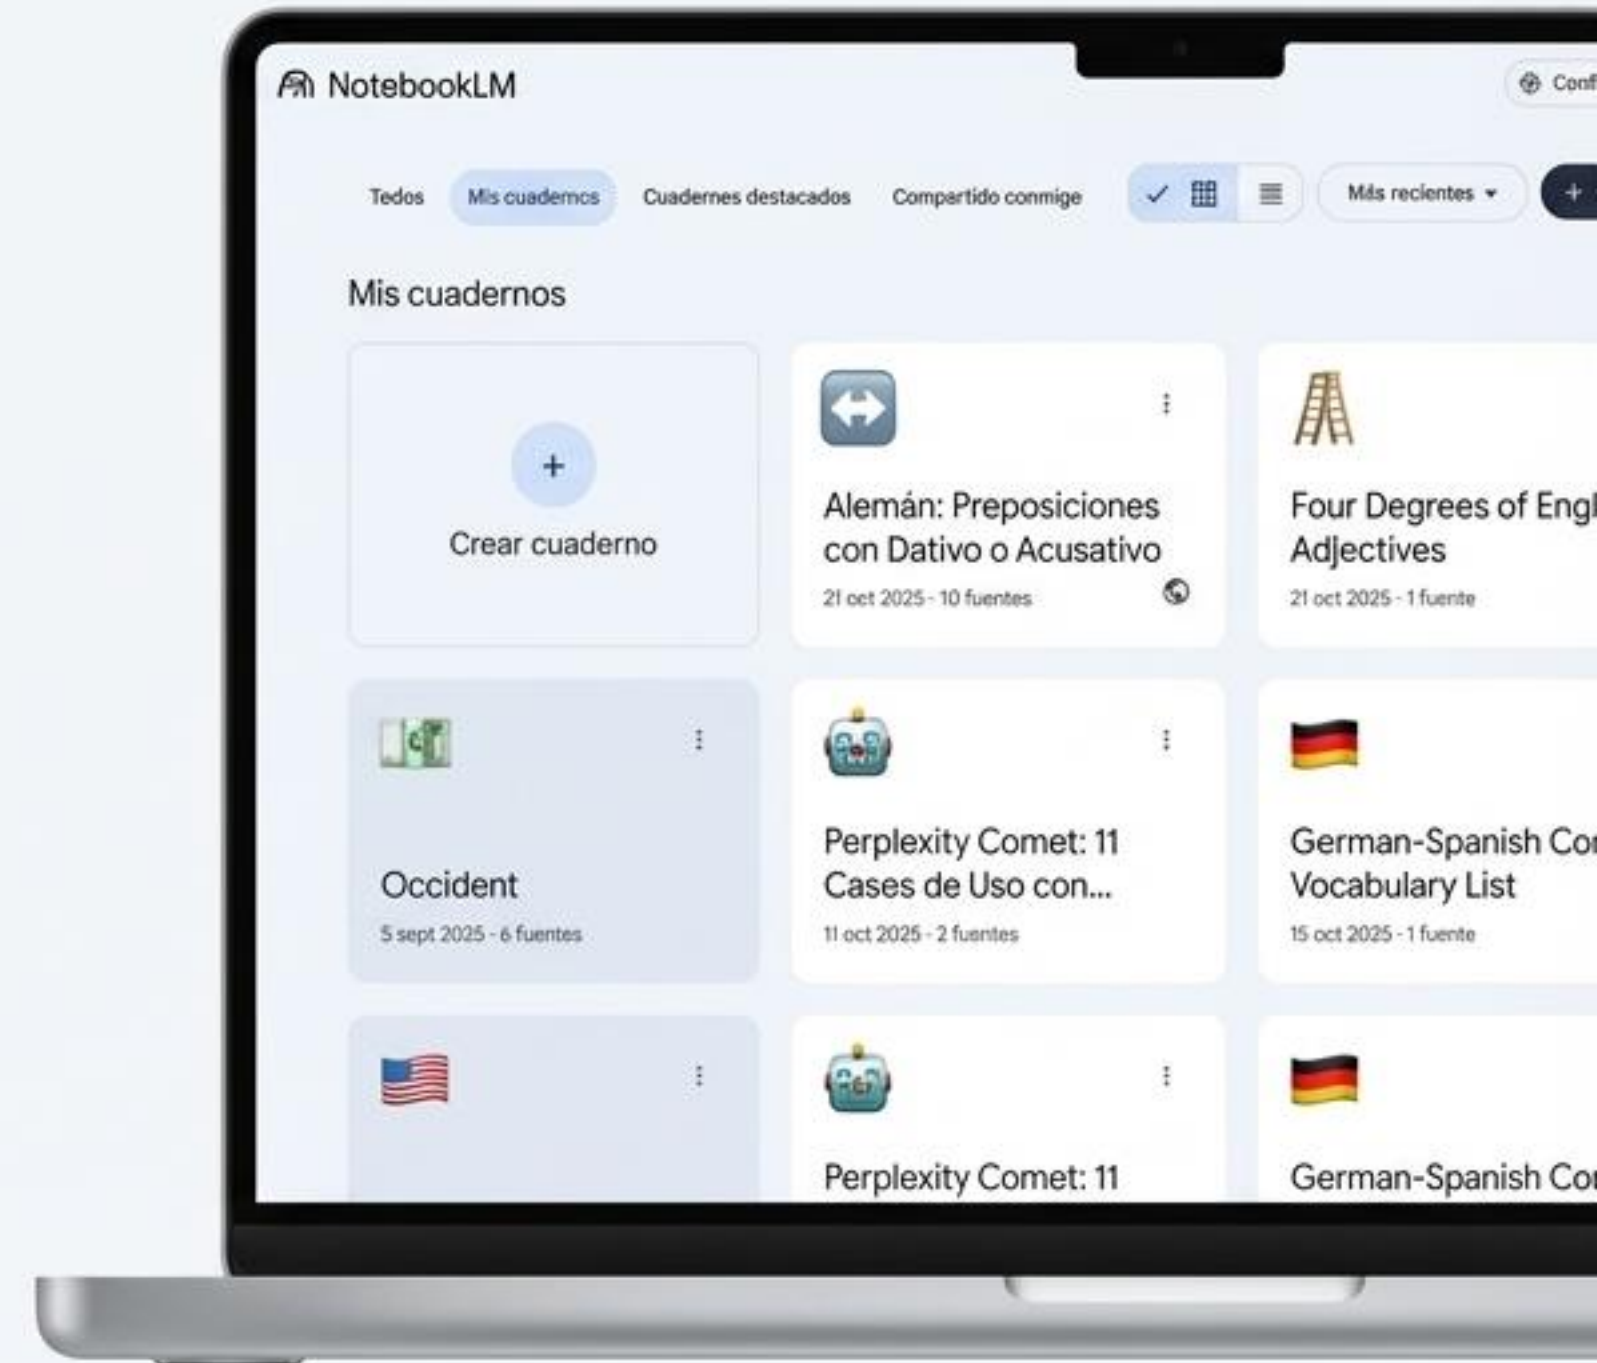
NotebookLM

Conf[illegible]

Tedos Mis cuadernos Cuadernes destacados Compartido conmige

Más recientes

+

Mis cuadernos

+
Crear cuaderno

Alemán: Preposiciones con Dativo o Acusativo
21 oct 2025 - 10 fuentes

Four Degrees of Engl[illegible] Adjectives
21 oct 2025 - 1 fuente

Occident
5 sept 2025 - 6 fuentes

Perplexity Comet: 11 Cases de Uso con...
11 oct 2025 - 2 fuentes

German-Spanish Co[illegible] Vocabulary List
15 oct 2025 - 1 fuente

Perplexity Comet: 11

German-Spanish Co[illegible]